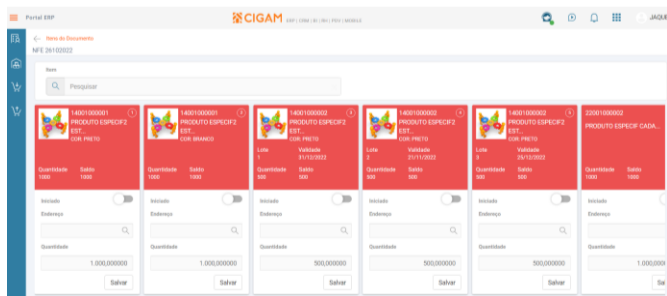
Portal ERP

CIGAM ERP | CRM | BI | RH | PDV | MOBILE

JAQU

← Itens do Documento

NFE 26102022

Item

Pesquisar

14001000001
PRODUTO ESPECIF2 EST...
COR: PRETO
Quantidade 1000
Saldo 1000
Iniciado
Endereço
Quantidade
1.000,000000
Salvar

14001000001
PRODUTO ESPECIF2 EST...
COR: BRANCO
Quantidade 1000
Saldo 1000
Iniciado
Endereço
Quantidade
1.000,000000
Salvar

14001000002
PRODUTO ESPECIF2 EST...
COR: PRETO
Lote 1
Validade 31/12/2022
Quantidade 500
Saldo 500
Iniciado
Endereço
Quantidade
500,000000
Salvar

14001000002
PRODUTO ESPECIF2 EST...
COR: PRETO
Lote 2
Validade 21/11/2022
Quantidade 500
Saldo 500
Iniciado
Endereço
Quantidade
500,000000
Salvar

14001000002
PRODUTO ESPECIF2 EST...
COR: PRETO
Lote 3
Validade 25/12/2022
Quantidade 500
Saldo 500
Iniciado
Endereço
Quantidade
500,000000
Salvar

22001000002
PRODUTO ESPECIF CADA...
Quantidade 1000
Saldo 1000
Iniciado
Endereço
Quantidade
1.00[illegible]
Sa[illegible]